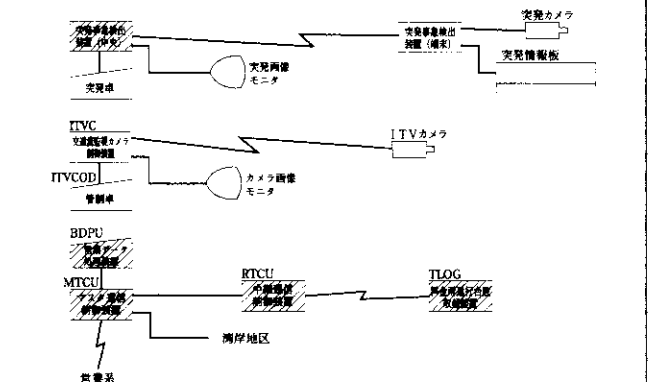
突発事象検出装置（中央）

突発事象検出装置（端末）

突発カメラ

突発情報板

突発画像モニタ

突発卓

ITVC

交通流監視カメラ制御装置

ITVカメラ

ITVCOD

カメラ画像モニタ

管制卓

BDPU

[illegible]

MTCU

テスタ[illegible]制御装置

RTCU

中継通信制御装置

TLOG

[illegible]

湾岸地区

営業系